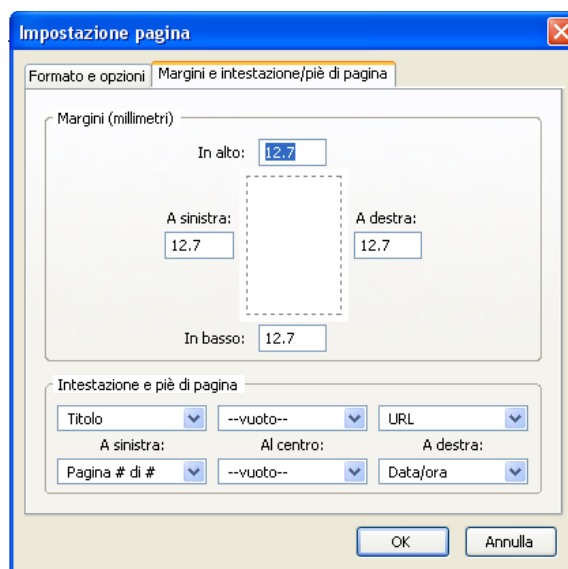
Impostazione pagina

Formato e opzioni | Margini e intestazione/piè di pagina

Margini (millimetri)

In alto: 12.7

A sinistra: 12.7

A destra: 12.7

In basso: 12.7

Intestazione e piè di pagina

Titolo | --vuoto-- | URL

A sinistra: | Al centro: | A destra:

Pagina # di # | --vuoto-- | Data/ora

OK | Annulla